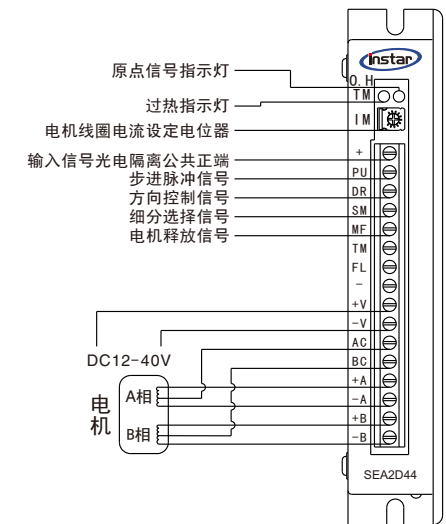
Instar

原点信号指示灯
过热指示灯
电机线圈电流设定电位器
输入信号光电隔离公共正端
步进脉冲信号
方向控制信号
细分选择信号
电机释放信号

O.H
TM
IM
+
PU
DR
SM
MF
TM
FL
−
+V
−V
AC
BC
+A
−A
+B
−B

DC12−40V
电机
A相
B相

SEA2D44